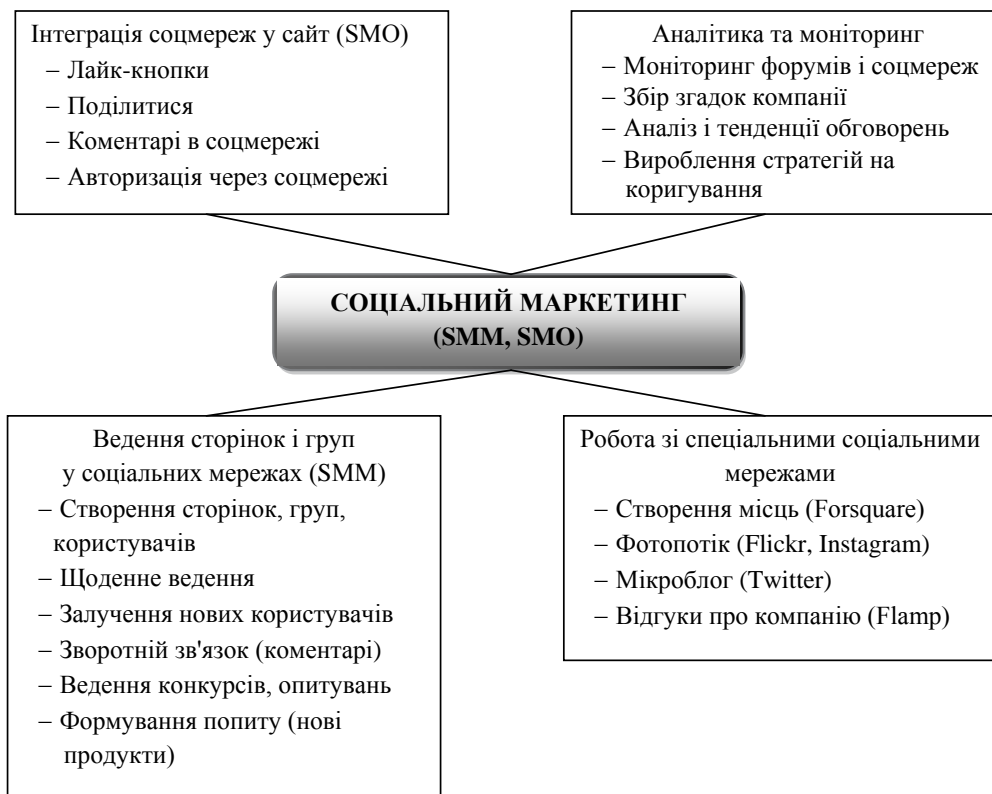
Інтеграція соцмереж у сайт (SMO)
– Лайк-кнопки
– Поділитися
– Коментарі в соцмережі
– Авторизація через соцмережі

Аналітика та моніторинг
– Моніторинг форумів і соцмереж
– Збір згадок компанії
– Аналіз і тенденції обговорень
– Вироблення стратегій на коригування

СОЦІАЛЬНИЙ МАРКЕТИНГ (SMM, SMO)

Ведення сторінок і груп у соціальних мережах (SMM)
– Створення сторінок, груп, користувачів
– Щоденне ведення
– Залучення нових користувачів
– Зворотній зв'язок (коментарі)
– Ведення конкурсів, опитувань
– Формування попиту (нові продукти)

Робота зі спеціальними соціальними мережами
– Створення місць (Forsquare)
– Фотопотік (Flickr, Instagram)
– Мікроблог (Twitter)
– Відгуки про компанію (Flamp)